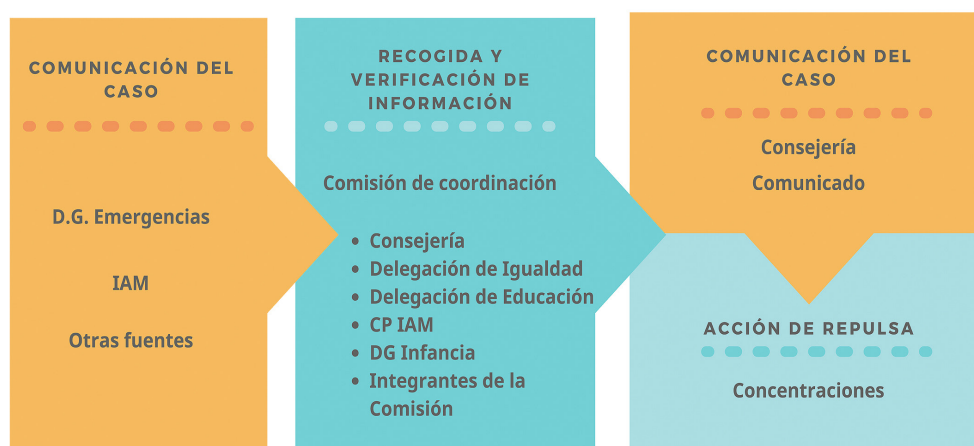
COMUNICACIÓN DEL CASO

D.G. Emergencias

IAM

Otras fuentes

RECOGIDA Y VERIFICACIÓN DE INFORMACIÓN

Comisión de coordinación

- Consejería
- Delegación de Igualdad
- Delegación de Educación
- CP IAM
- DG Infancia
- Integrantes de la Comisión

COMUNICACIÓN DEL CASO

Consejería

Comunicado

ACCIÓN DE REPULSA

Concentraciones